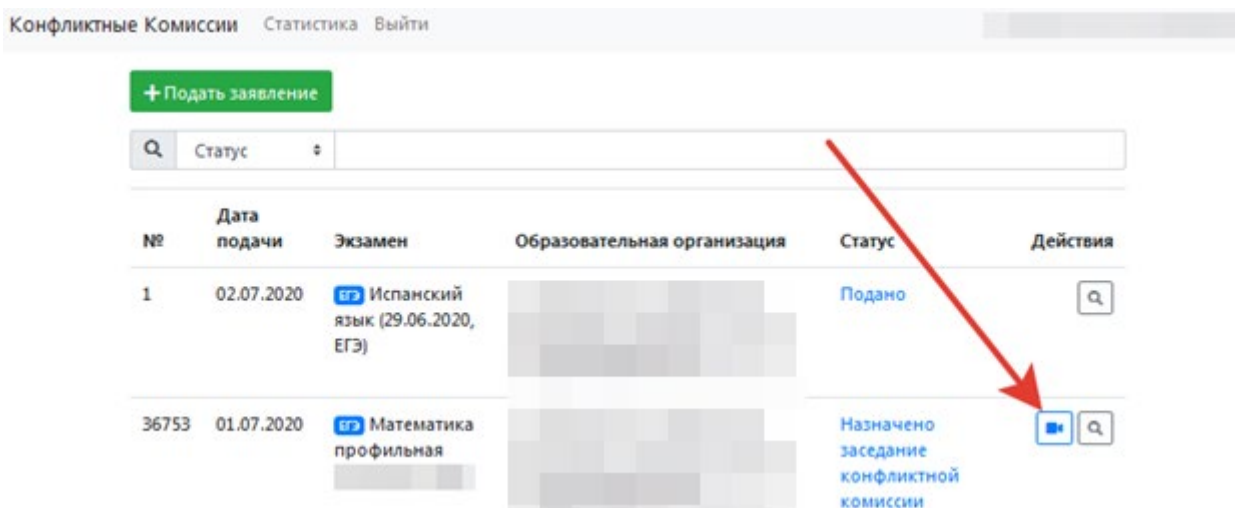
Конфликтные Комиссии Статистика Выйти

+ Подать заявление

Статус

| № | Дата подачи | Экзамен | Образовательная организация | Статус | Действия |
|---|---|---|---|---|---|
| 1 | 02.07.2020 | ЕГЭ Испанский язык (29.06.2020, ЕГЭ) | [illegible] | Подано | |
| 36753 | 01.07.2020 | ЕГЭ Математика профильная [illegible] | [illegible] | Назначено заседание конфликтной комиссии | |